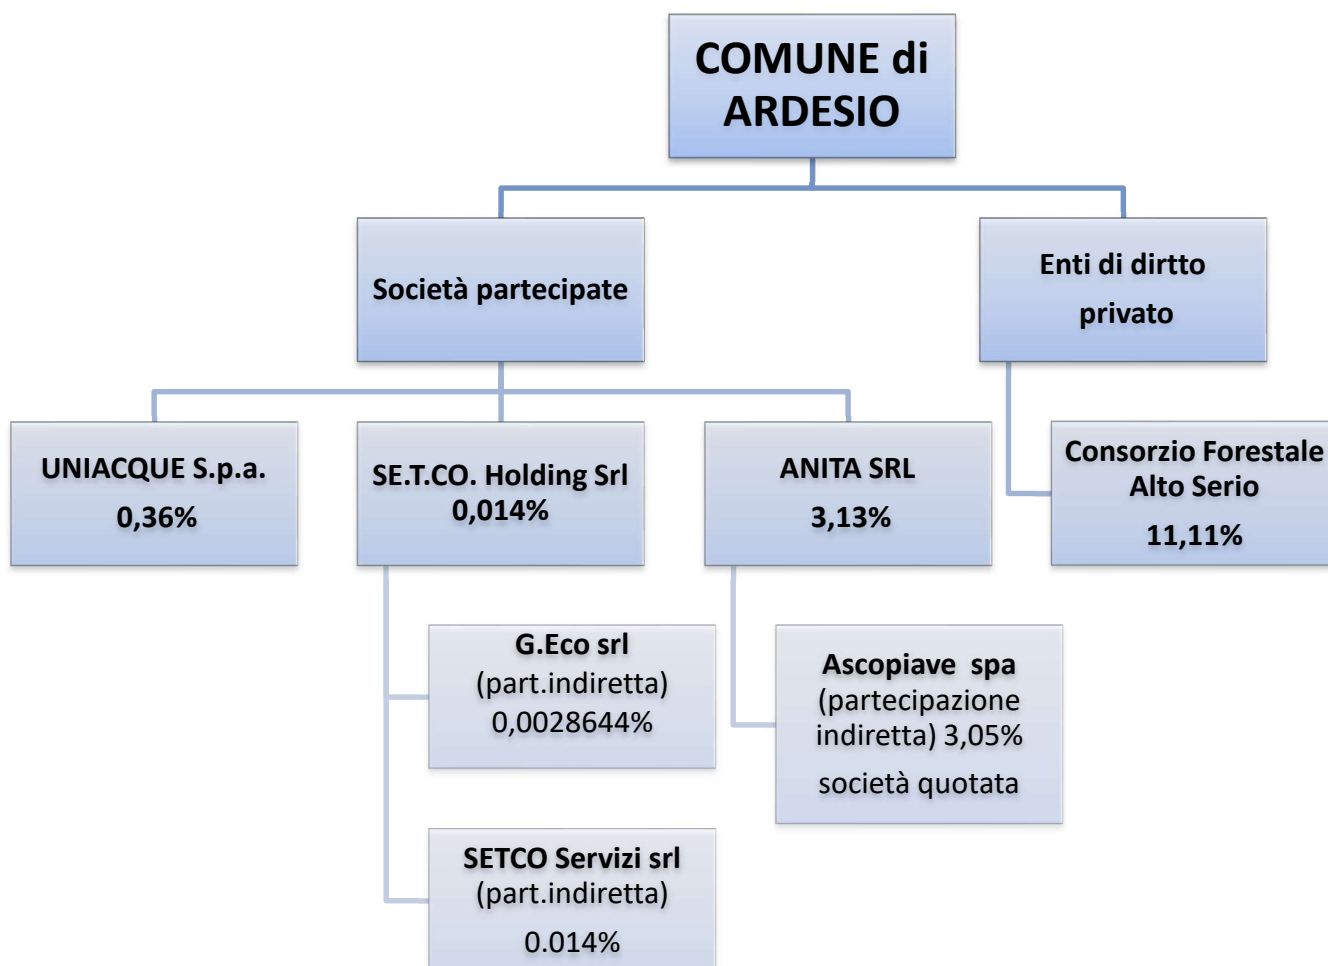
COMUNE di ARDESIO

Società partecipate

Enti di dirtto privato

UNIACQUE S.p.a.
0,36%

SE.T.CO. Holding Srl
0,014%

ANITA SRL
3,13%

Consorzio Forestale Alto Serio
11,11%

G.Eco srl
(part.indiretta)
0,0028644%

Ascopiave spa
(partecipazione indiretta) 3,05%
società quotata

SETCO Servizi srl
(part.indiretta)
0.014%